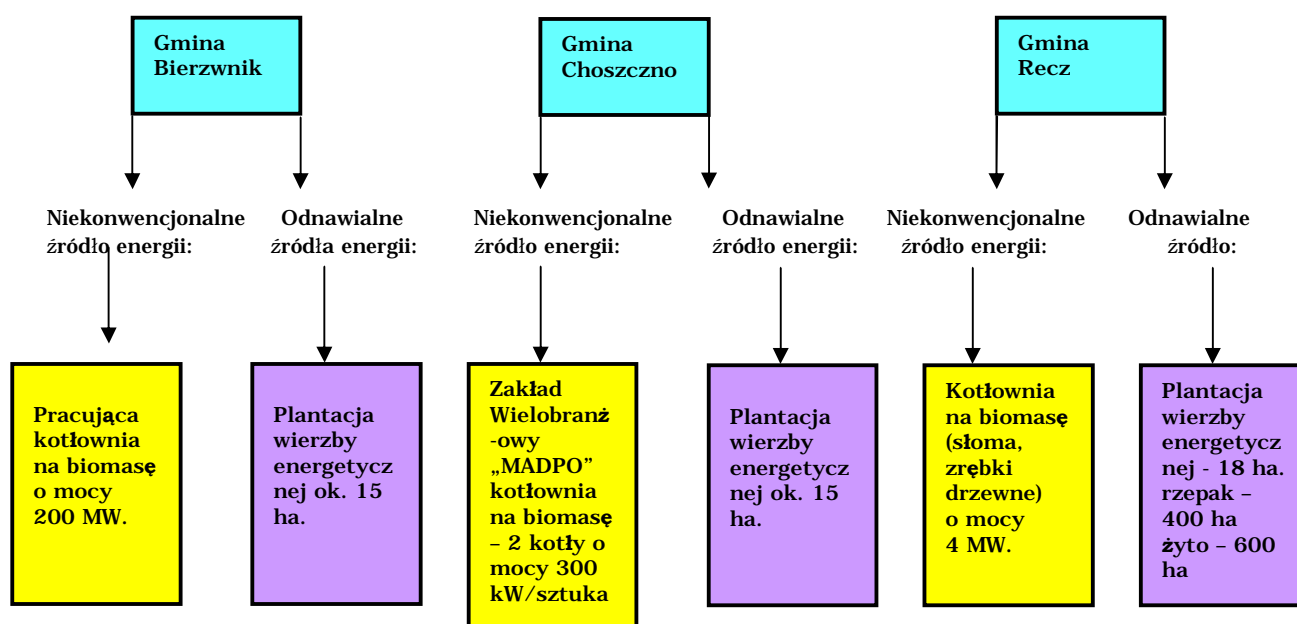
Gmina Bierzwnik

Gmina Choszczno

Gmina Recz

Niekonwencjonalne źródło energii:

Odnawialne źródła energii:

Niekonwencjonalne źródło energii:

Odnawialne źródło energii:

Niekonwencjonalne źródło energii:

Odnawialne źródło:

Pracująca kotłownia na biomasę o mocy 200 MW.

Plantacja wierzby energetycznej ok. 15 ha.

Zakład Wielobranż-owy „MADPO" kotłownia na biomasę – 2 kotły o mocy 300 kW/sztuka

Plantacja wierzby energetycznej ok. 15 ha.

Kotłownia na biomasę (słoma, zrębki drzewne) o mocy 4 MW.

Plantacja wierzby energetycznej - 18 ha. rzepak – 400 ha żyto – 600 ha